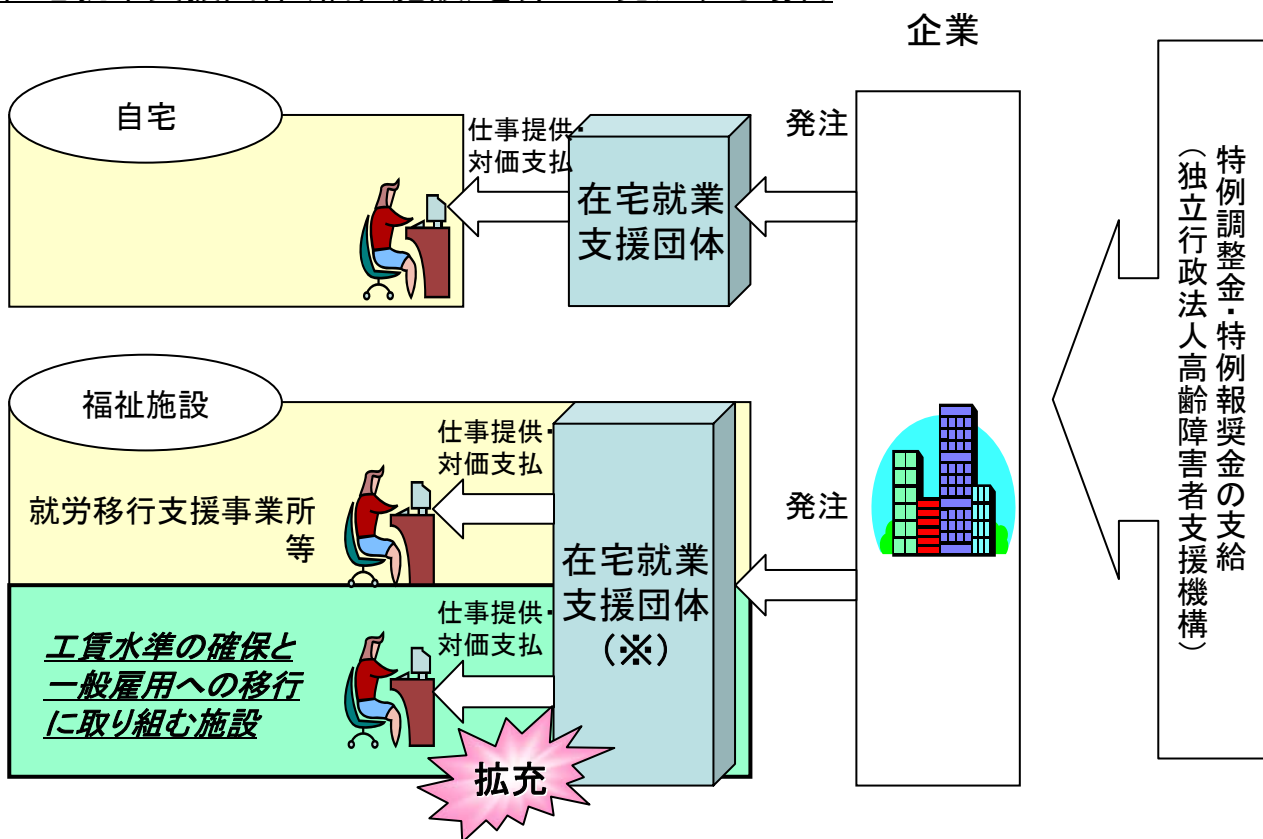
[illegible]

企業

自宅

仕事提供・対価支払

在宅就業支援団体

発注

特例調整金・特例報奨金の支給（独立行政法人高齢障害者支援機構）

福祉施設

仕事提供・対価支払

就労移行支援事業所等

発注

在宅就業支援団体（※）

仕事提供・対価支払

工賃水準の確保と一般雇用への移行に取り組む施設

拡充